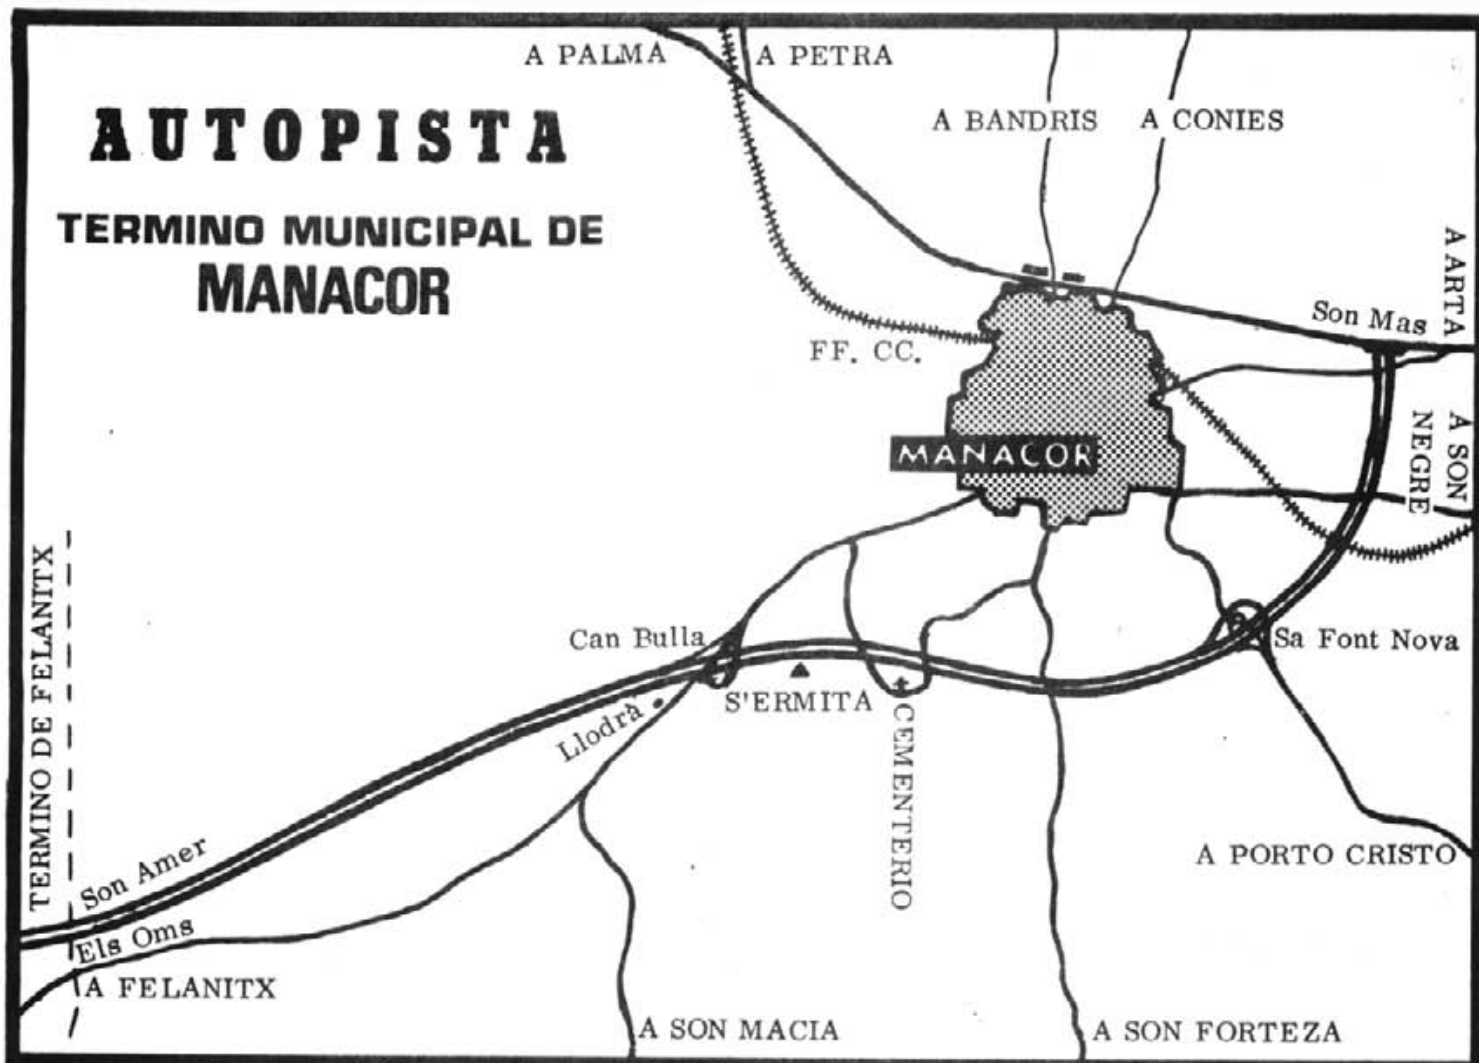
AUTOPISTA

TERMINO MUNICIPAL DE
MANACOR

A PALMA

A PETRA

A BANDRIS

A CONIES

A ARTA

Son Mas

FF. CC.

MANACOR

A SON NEGRE

Can Bulla

S'ERMITA

Llodrà

CEMENTERIO

Sa Font Nova

A PORTO CRISTO

TERMINO DE FELANITX

Son Amer

Els Oms

A FELANITX

A SON MACIA

A SON FORTEZA